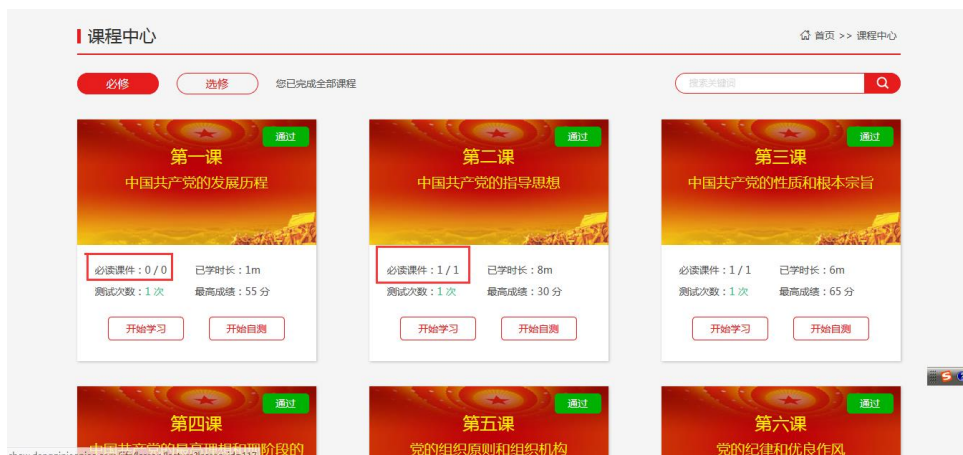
课程中心

首页 >> 课程中心

必修 选修 您已完成全部课程

搜索关键词

通过
第一课
中国共产党的发展历程
必读课件：0 / 0 已学时长：1m
测试次数：1 次 最高成绩：55 分
开始学习 开始自测

通过
第二课
中国共产党的指导思想
必读课件：1 / 1 已学时长：8m
测试次数：1 次 最高成绩：30 分
开始学习 开始自测

通过
第三课
中国共产党的性质和根本宗旨
必读课件：1 / 1 已学时长：6m
测试次数：1 次 最高成绩：65 分
开始学习 开始自测

通过
第四课
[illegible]

通过
第五课
党的组织原则和组织机构

通过
第六课
党的纪律和优良作风